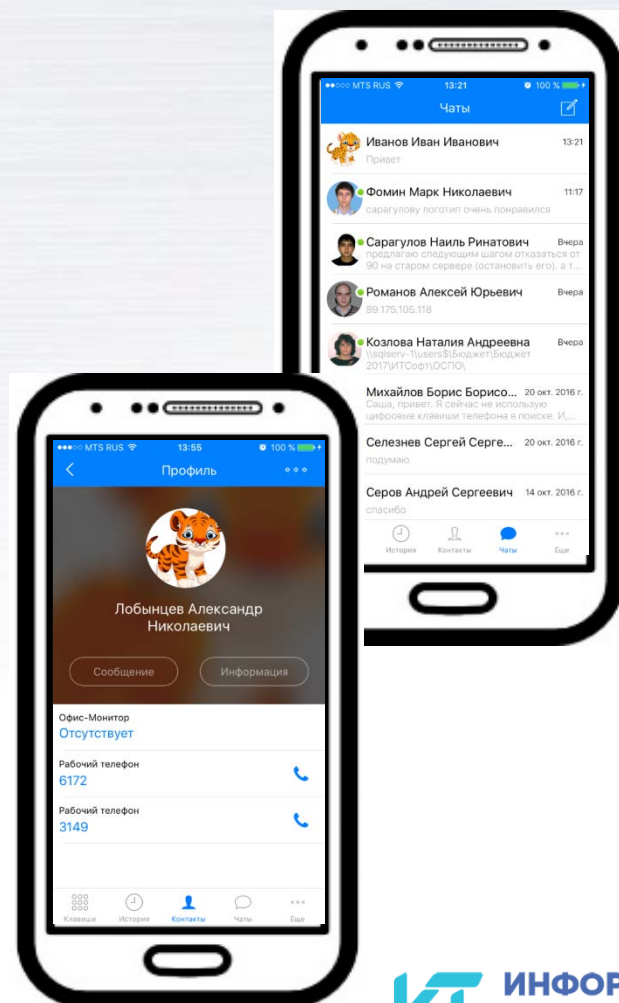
MTS RUS 13:21 100 %

Чаты

Иванов Иван Иванович 13:21
Привет

Фомин Марк Николаевич 11:17
сарагулову логотип очень понравился

Сарагулов Наиль Ринатович Вчера
предлагаю следующим шагом отказаться от 90 на старом сервере (остановить его), а т...

Романов Алексей Юрьевич Вчера
89.175.105.118

Козлова Наталия Андреевна Вчера
\\sqlserv-1\users$\Бюджет\Бюджет 2017\ИТСофт\ОСПО\

Михайлов Борис Борисо... 20 окт. 2016 г.
Саша, привет. Я сейчас не использую цифровые клавиши телефона в поиске. И,...

Селезнев Сергей Серге... 20 окт. 2016 г.
подумаю

Серов Андрей Сергеевич 14 окт. 2016 г.
спасибо

История Контакты Чаты Еще

MTS RUS 13:55 100 %

Профиль

Лобынцев Александр Николаевич

Сообщение Информация

Офис-Монитор
Отсутствует

Рабочий телефон
6172

Рабочий телефон
3149

Клавиши История Контакты Чаты Еще

ИНФОР